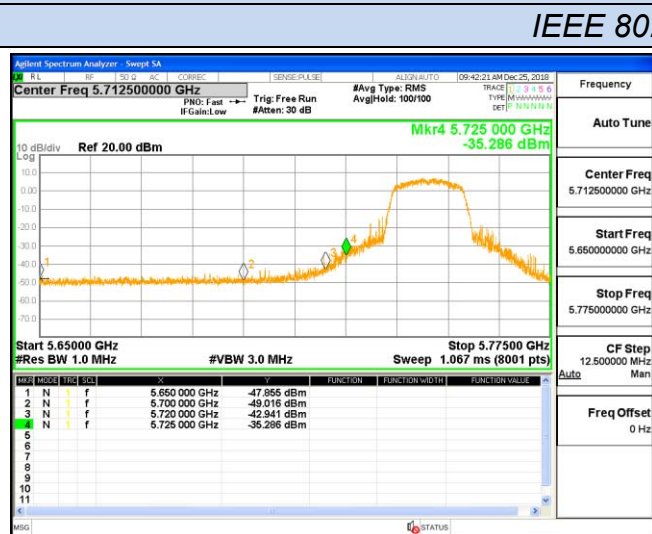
IEEE 80

Agilent Spectrum Analyzer - Swept SA

RL RF 50 Ω AC CORREC SENSE:PULSE ALIGN AUTO 09:42:21 AM Dec 25, 2018

Center Freq 5.712500000 GHz

PNO: Fast IFGain:Low

Trig: Free Run #Atten: 30 dB

#Avg Type: RMS Avg|Hold: 100/100

TRACE 1 2 3 4 5 6 TYPE M WWWWW DET P N N N N N

Frequency

Mkr4 5.725 000 GHz -35.286 dBm

10 dB/div Log Ref 20.00 dBm

10.0
0.00
-10.0
-20.0
-30.0
-40.0
-50.0
-60.0
-70.0

1 2 3 4

Start 5.65000 GHz
#Res BW 1.0 MHz
#VBW 3.0 MHz
Stop 5.77500 GHz
Sweep 1.067 ms (8001 pts)

| MKR | MODE | TRC | SCL | X | Y | FUNCTION | FUNCTION WIDTH | FUNCTION VALUE |
|---|---|---|---|---|---|---|---|---|
| 1 | N | 1 | f | 5.650 000 GHz | -47.855 dBm | | | |
| 2 | N | 1 | f | 5.700 000 GHz | -49.016 dBm | | | |
| 3 | N | 1 | f | 5.720 000 GHz | -42.941 dBm | | | |
| 4 | N | 1 | f | 5.725 000 GHz | -35.286 dBm | | | |
| 5 | | | | | | | | |
| 6 | | | | | | | | |
| 7 | | | | | | | | |
| 8 | | | | | | | | |
| 9 | | | | | | | | |
| 10 | | | | | | | | |
| 11 | | | | | | | | |

Auto Tune

Center Freq
5.712500000 GHz

Start Freq
5.650000000 GHz

Stop Freq
5.775000000 GHz

CF Step
12.500000 MHz
Auto Man

Freq Offset
0 Hz

MSG

STATUS